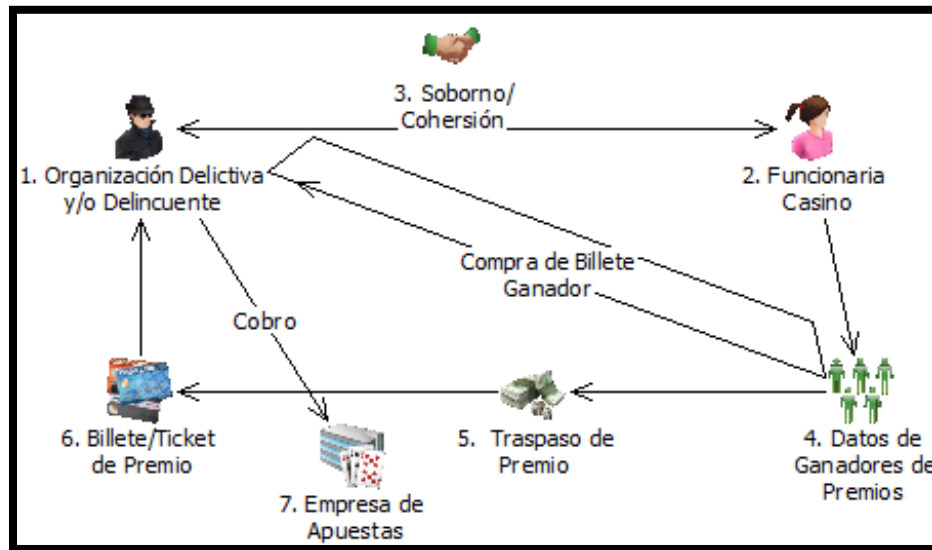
3. Soborno/
Cohersión

1. Organización Delictiva y/o Delincuente

2. Funcionaria Casino

Compra de Billete Ganador

Cobro

6. Billete/Ticket de Premio

5. Traspaso de Premio

4. Datos de Ganadores de Premios

7. Empresa de Apuestas